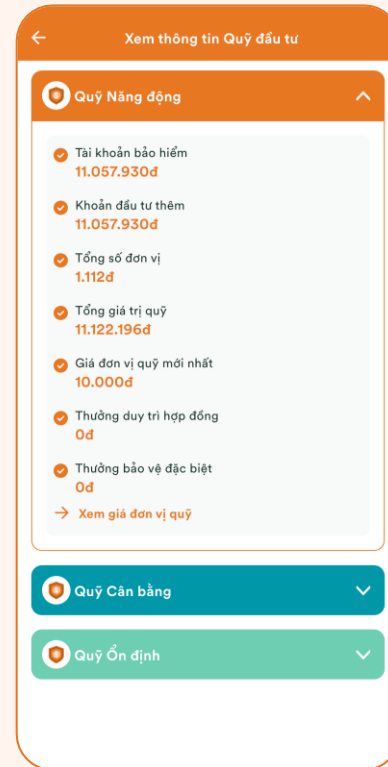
Xem thông tin Quỹ đầu tư

Quỹ Năng động

Tài khoản bảo hiểm
11.057.930đ

Khoản đầu tư thêm
11.057.930đ

Tổng số đơn vị
1.112đ

Tổng giá trị quỹ
11.122.196đ

Giá đơn vị quỹ mới nhất
10.000đ

Thưởng duy trì hợp đồng
0đ

Thưởng bảo vệ đặc biệt
0đ

Xem giá đơn vị quỹ

Quỹ Cân bằng

Quỹ Ổn định